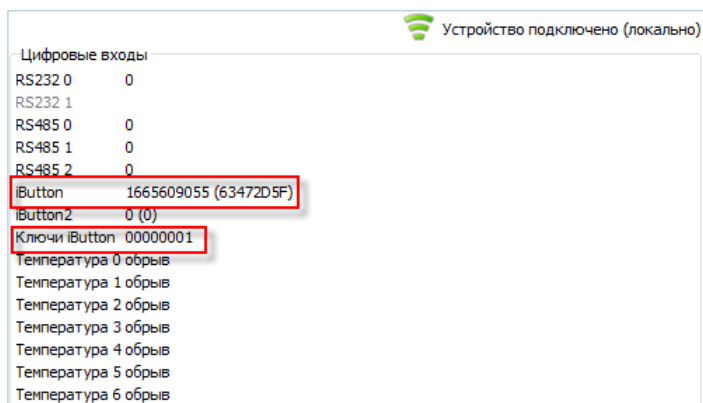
Устройство подключено (локально)

Цифровые входы

| | |
|---|---|
| RS232 0 | 0 |
| RS232 1 | |
| RS485 0 | 0 |
| RS485 1 | 0 |
| RS485 2 | 0 |
| iButton | 1665609055 (63472D5F) |
| iButton2 | 0 (0) |
| Ключи iButton | 00000001 |
| Температура 0 | обрыв |
| Температура 1 | обрыв |
| Температура 2 | обрыв |
| Температура 3 | обрыв |
| Температура 4 | обрыв |
| Температура 5 | обрыв |
| Температура 6 | обрыв |